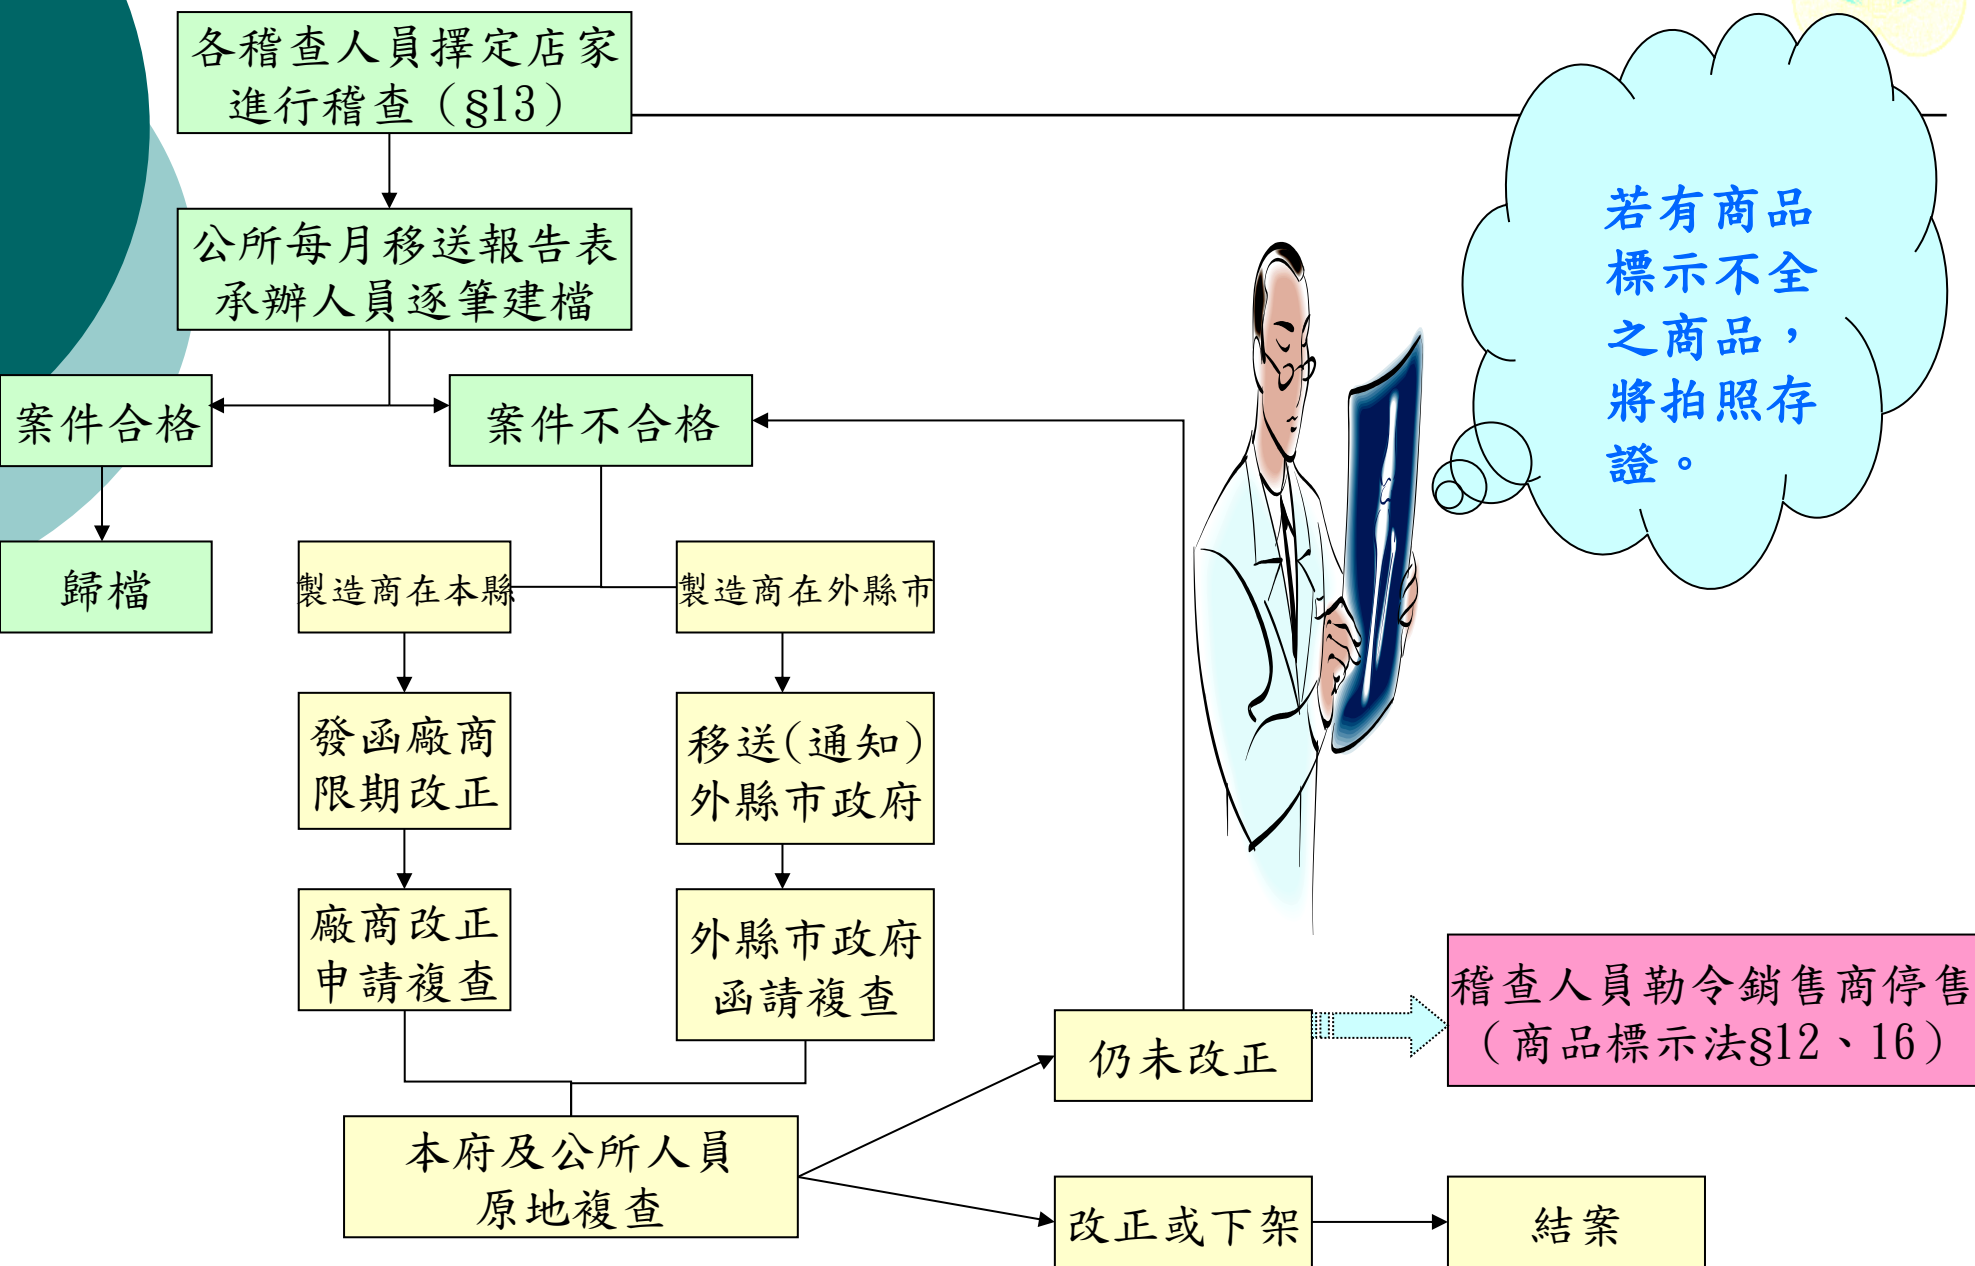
各稽查人員擇定店家進行稽查（§13）

公所每月移送報告表承辦人員逐筆建檔

案件合格

案件不合格

歸檔

製造商在本縣

製造商在外縣市

發函廠商限期改正

移送(通知)外縣市政府

廠商改正申請複查

外縣市政府函請複查

本府及公所人員原地複查

仍未改正

稽查人員勒令銷售商停售（商品標示法§12、16）

改正或下架

結案

若有商品標示不全之商品，將拍照存證。